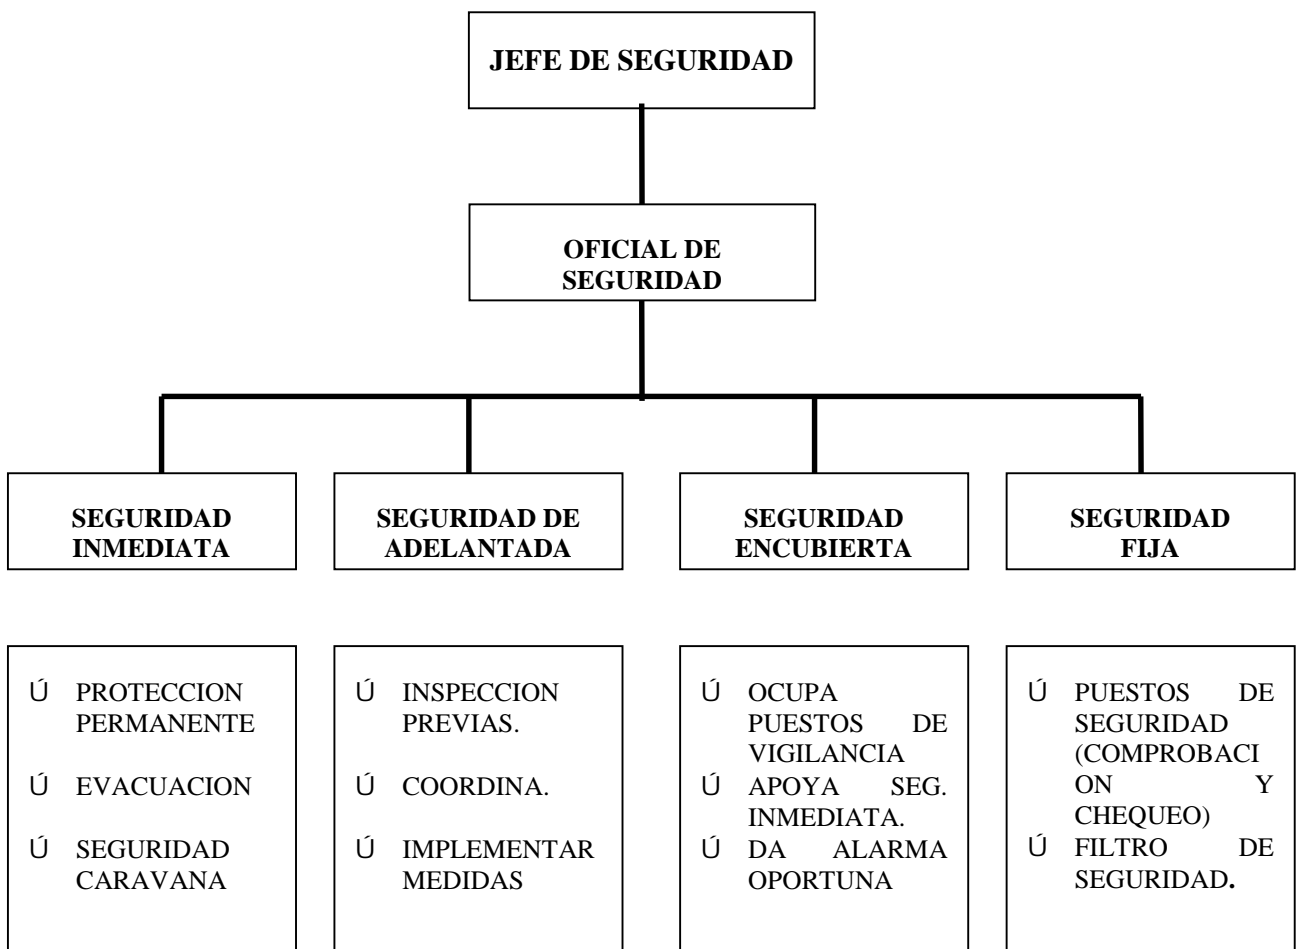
JEFE DE SEGURIDAD

OFICIAL DE SEGURIDAD

SEGURIDAD INMEDIATA

SEGURIDAD DE ADELANTADA

SEGURIDAD ENCUBIERTA

SEGURIDAD FIJA

Ú PROTECCION PERMANENTE
Ú EVACUACION
Ú SEGURIDAD CARAVANA

Ú INSPECCION PREVIAS.
Ú COORDINA.
Ú IMPLEMENTAR MEDIDAS

Ú OCUPA PUESTOS DE VIGILANCIA
Ú APOYA SEG. INMEDIATA.
Ú DA ALARMA OPORTUNA

Ú PUESTOS DE SEGURIDAD (COMPROBACION Y CHEQUEO)
Ú FILTRO DE SEGURIDAD.